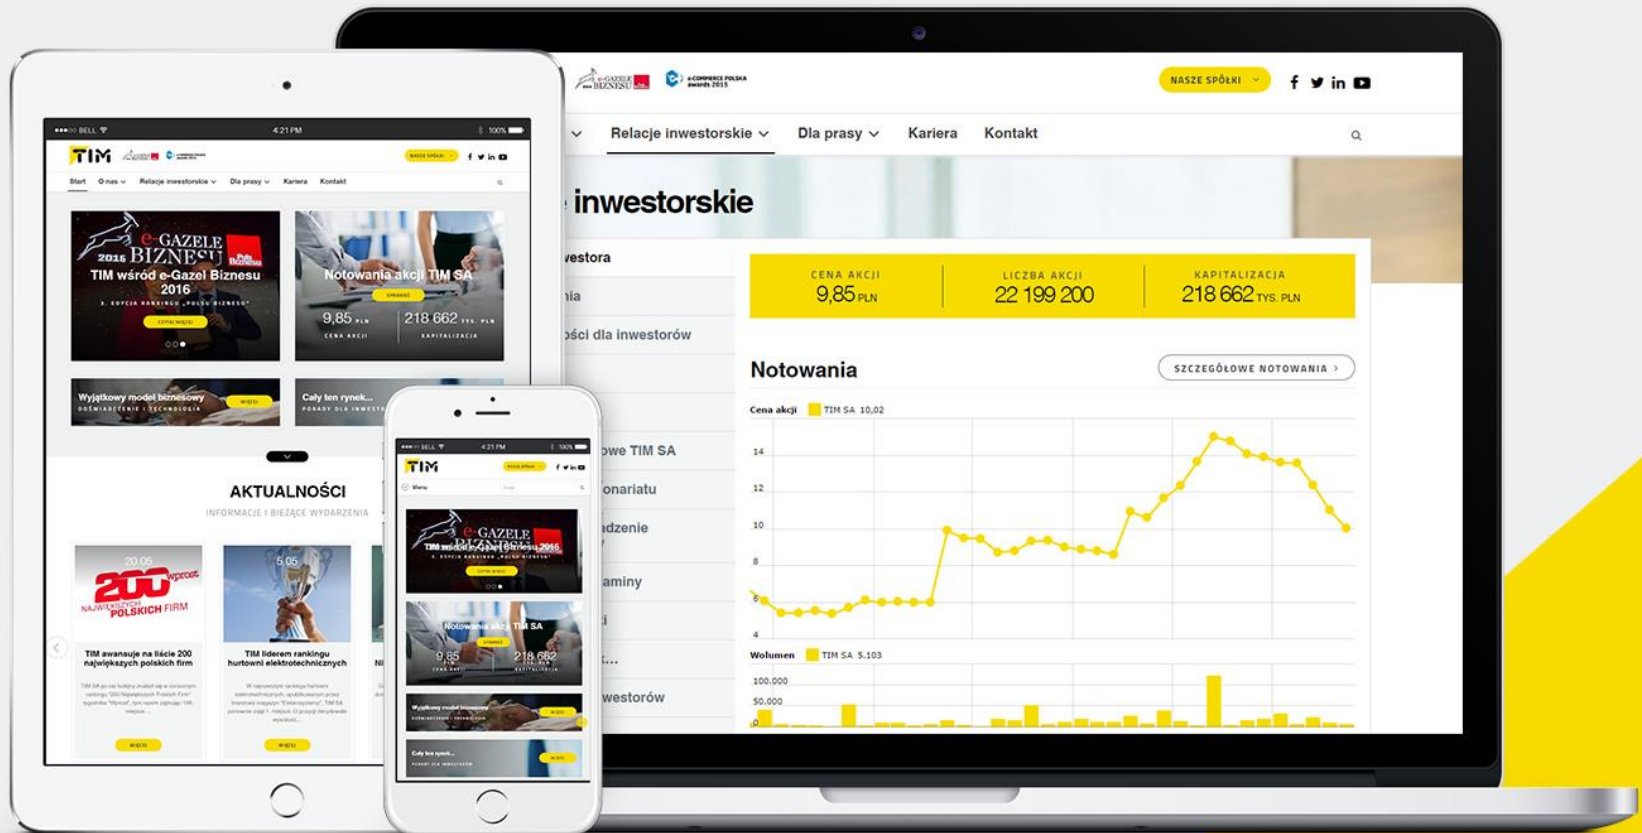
NASZE SPÓŁKI

Relacje inwestorskie Dla prasy Kariera Kontakt

inwestorskie

westora

nia

ości dla inwestorów

owe TIM SA

onariatu

adzenie

aminy

westorów

CENA AKCJI 9,85 PLN
LICZBA AKCJI 22 199 200
KAPITALIZACJA 218 662 TYS. PLN

Notowania

SZCZEGÓŁOWE NOTOWANIA ›

Cena akcji TIM SA 10,02

14
12
10
8
6
4

Wolumen TIM SA 5.103

100.000
50.000
0

BELL 4:21 PM 100%

TIM

NASZE SPÓŁKI

Start O nas Relacje inwestorskie Dla prasy Kariera Kontakt

e-GAZELE BIZNESU 2016
TIM wśród e-Gazel Biznesu 2016
3. EDYCJA RANKINGU „PULSU BIZNESU”
CZYTAJ WIĘCEJ

Notowania akcji TIM SA
SPRAWDŹ
9,85 PLN CENA AKCJI
218 662 TYS. PLN KAPITALIZACJA

Wyjątkowy model biznesowy
DOŚWIADCZENIE I TECHNOLOGIA
WIĘCEJ

Cały ten rynek...
PORADY DLA INWESTORÓW

AKTUALNOŚCI
INFORMACJE I BIEŻĄCE WYDARZENIA

20.06
200 NAJWIĘKSZYCH POLSKICH FIRM
TIM awansuje na liście 200 największych polskich firm
WIĘCEJ

5.05
TIM liderem rankingu hurtowni elektrotechnicznych
WIĘCEJ

BELL 4:21 PM 100%
TIM
Menu
TIM wśród e-Gazel Biznesu 2016
Notowania akcji TIM SA
9,85
218 662
Wyjątkowy model biznesowy
Cały ten rynek...